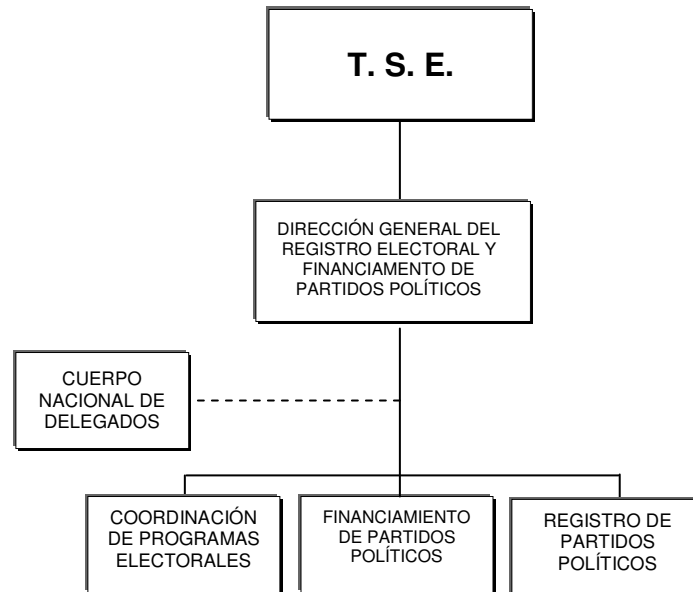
T. S. E.

DIRECCIÓN GENERAL DEL REGISTRO ELECTORAL Y FINANCIAMENTO DE PARTIDOS POLÍTICOS

CUERPO NACIONAL DE DELEGADOS

COORDINACIÓN DE PROGRAMAS ELECTORALES

FINANCIAMIENTO DE PARTIDOS POLÍTICOS

REGISTRO DE PARTIDOS POLÍTICOS